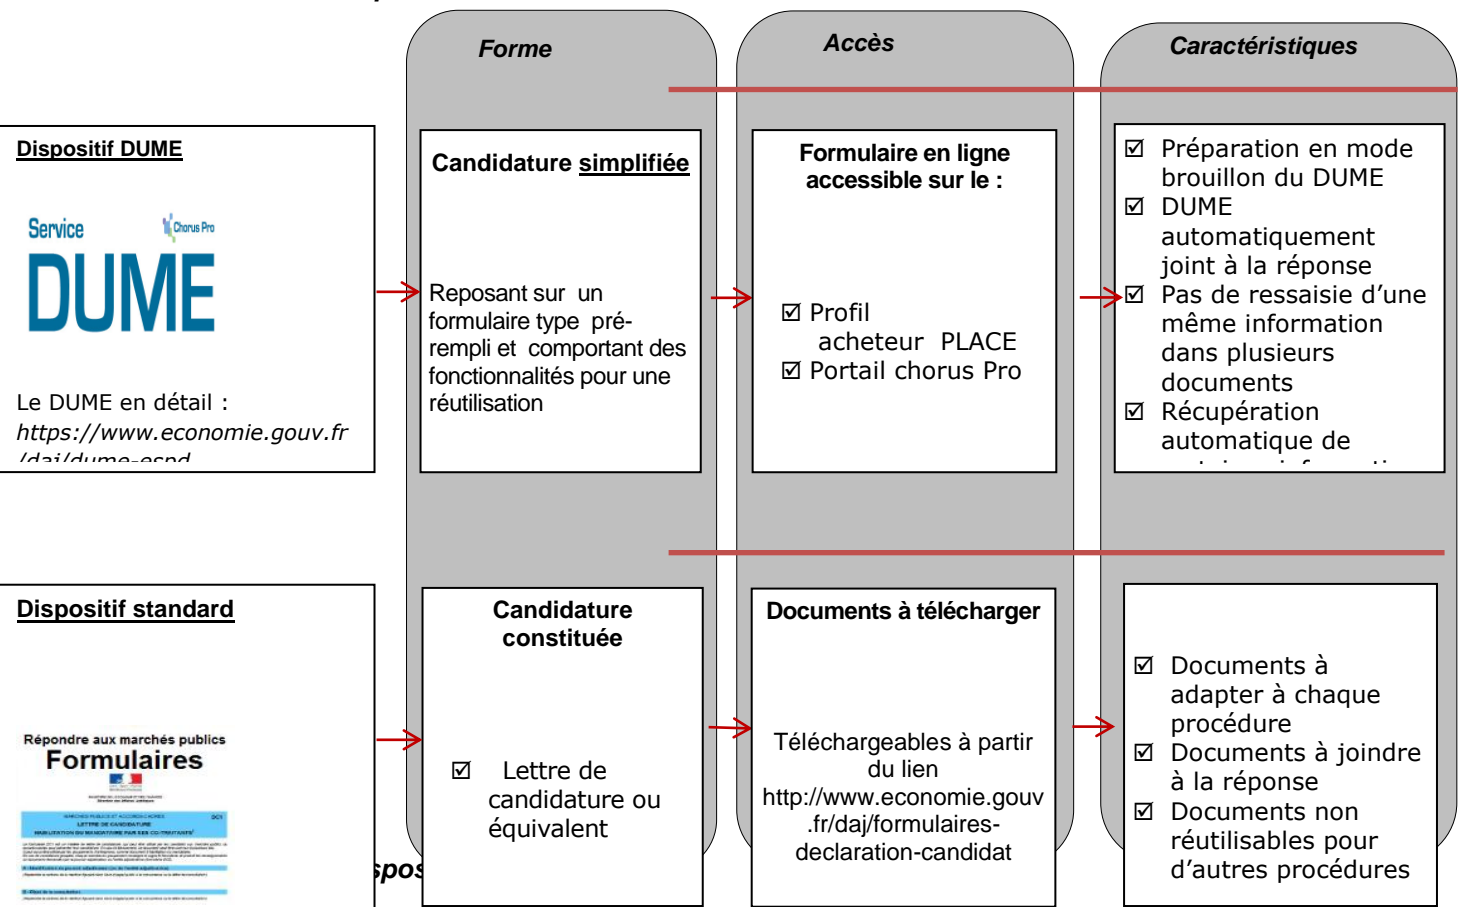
Forme

Accès

Caractéristiques

Dispositif DUME

Service Chorus Pro DUME

Le DUME en détail : https://www.economie.gouv.fr/daj/dume-espd

Candidature simplifiée

Reposant sur un formulaire type pré-rempli et comportant des fonctionnalités pour une réutilisation

Formulaire en ligne accessible sur le :

☑ Profil acheteur PLACE
☑ Portail chorus Pro

☑ Préparation en mode brouillon du DUME
☑ DUME automatiquement joint à la réponse
☑ Pas de ressaisie d'une même information dans plusieurs documents
☑ Récupération automatique de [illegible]

Dispositif standard

Répondre aux marchés publics
Formulaires

Candidature constituée

☑ Lettre de candidature ou équivalent

Documents à télécharger

Téléchargeables à partir du lien http://www.economie.gouv.fr/daj/formulaires-declaration-candidat

☑ Documents à adapter à chaque procédure
☑ Documents à joindre à la réponse
☑ Documents non réutilisables pour d'autres procédures